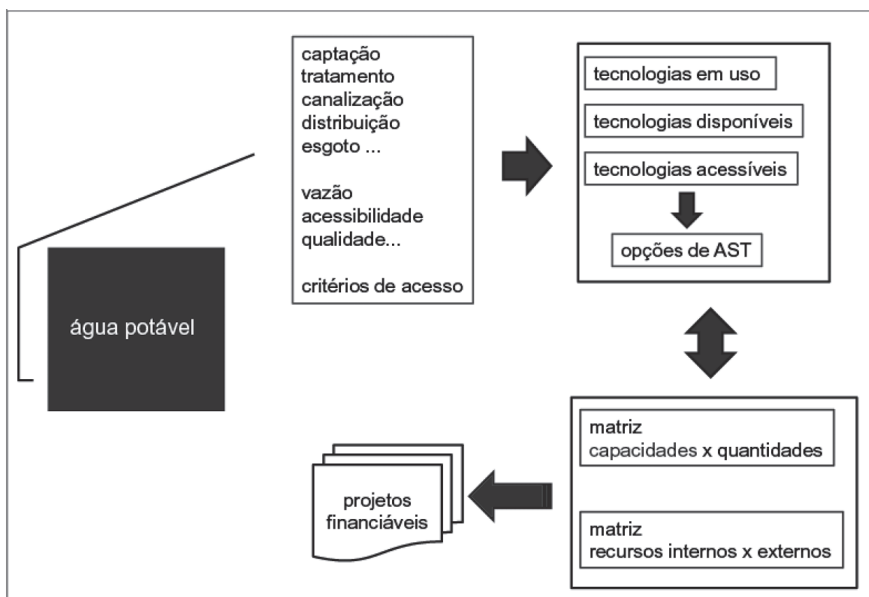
água potável

captação
tratamento
canalização
distribuição
esgoto ...

vazão
acessibilidade
qualidade...

critérios de acesso

tecnologias em uso

tecnologias disponíveis

tecnologias acessíveis

opções de AST

matriz
capacidades x quantidades

matriz
recursos internos x externos

projetos financiáveis